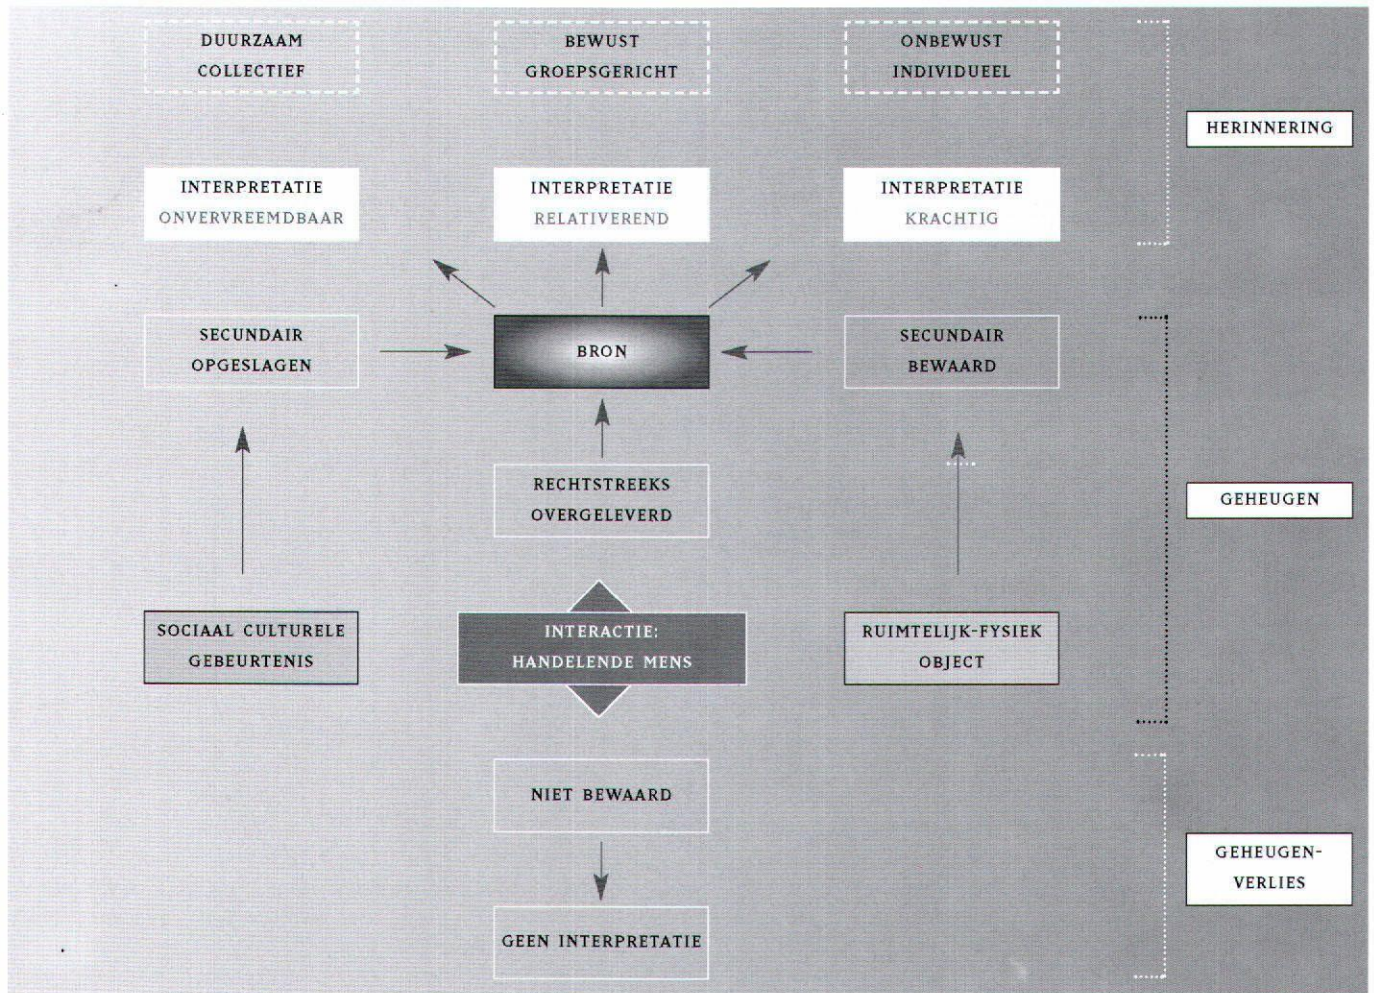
DUURZAAM
COLLECTIEF

BEWUST
GROEPSGERICHT

ONBEWUST
INDIVIDUEEL

HERINNERING

INTERPRETATIE
ONVERVREEMDBAAR

INTERPRETATIE
RELATIVEREND

INTERPRETATIE
KRACHTIG

SECUNDAIR
OPGESLAGEN

BRON

SECUNDAIR
BEWAARD

RECHTSTREEKS
OVERGELEVERD

GEHEUGEN

SOCIAAL CULTURELE
GEBEURTENIS

INTERACTIE:
HANDELENDE MENS

RUIMTELIJK-FYSIEK
OBJECT

NIET BEWAARD

GEHEUGEN-
VERLIES

GEEN INTERPRETATIE